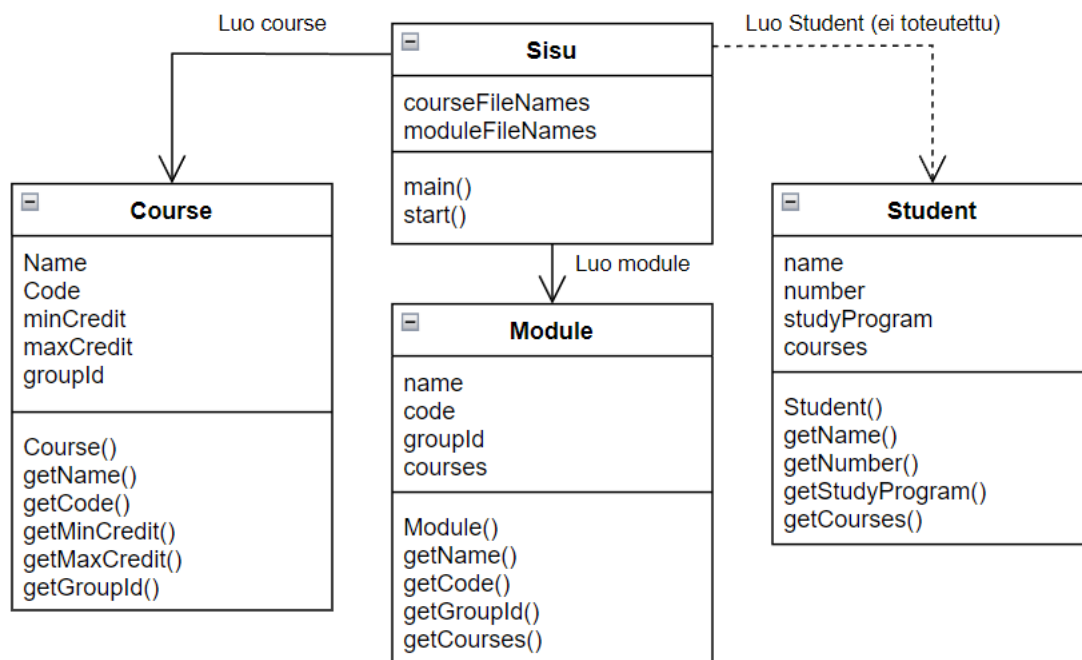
Luo course

Sisu

courseFileNames
moduleFileNames

main()
start()

Luo Student (ei toteutettu)

Course

Name
Code
minCredit
maxCredit
groupId

Course()
getName()
getCode()
getMinCredit()
getMaxCredit()
getGroupId()

Luo module

Module

name
code
groupId
courses

Module()
getName()
getCode()
getGroupId()
getCourses()

Student

name
number
studyProgram
courses

Student()
getName()
getNumber()
getStudyProgram()
getCourses()